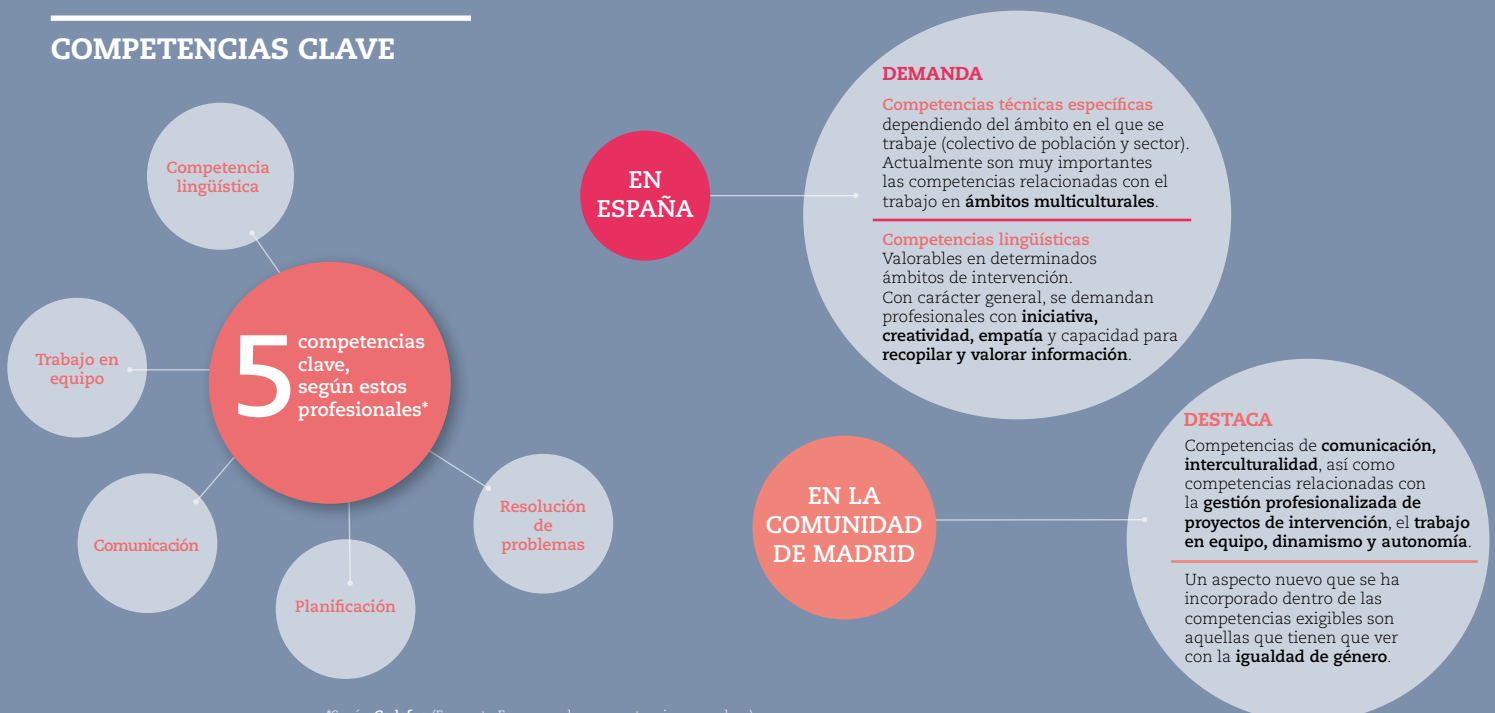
COMPETENCIAS CLAVE

Competencia lingüística

Trabajo en equipo

5 competencias clave, según estos profesionales*

Comunicación

Planificación

Resolución de problemas

EN ESPAÑA

DEMANDA

Competencias técnicas específicas dependiendo del ámbito en el que se trabaje (colectivo de población y sector). Actualmente son muy importantes las competencias relacionadas con el trabajo en **ámbitos multiculturales**.

Competencias lingüísticas
Valorables en determinados ámbitos de intervención.
Con carácter general, se demandan profesionales con **iniciativa, creatividad, empatía** y capacidad para **recopilar y valorar información**.

EN LA COMUNIDAD DE MADRID

DESTACA

Competencias de **comunicación, interculturalidad**, así como competencias relacionadas con la **gestión profesionalizada de proyectos de intervención**, el **trabajo en equipo, dinamismo y autonomía**.

Un aspecto nuevo que se ha incorporado dentro de las competencias exigibles son aquellas que tienen que ver con la **igualdad de género**.

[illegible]